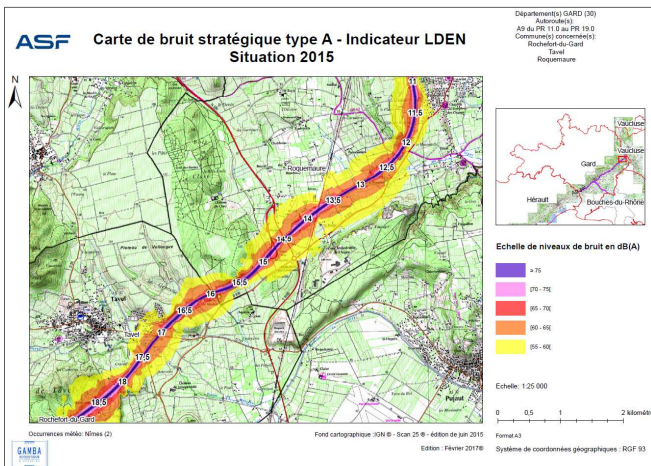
ASF

Carte de bruit stratégique type A - Indicateur LDEN
Situation 2015

Département(s) GARD (30)
Autoroute(s):
A9 du PR 11.0 au PR 19.0
Commune(s) concernée(s):
Rochefort-du-Gard
Tavel
Roquemaure

N

11
11.5
12
12.5
13
13.5
14
14.5
15
15.5
16
16.5
17
17.5
18
18.5

Roquemaure
Tavel
Rochefort-du-Gard
Pujaut

Vaucluse
Vaucluse
Gard
Hérault
Bouches-du-Rhône

Echelle de niveaux de bruit en dB(A)

≥ 75
[70 - 75[
[65 - 70[
[60 - 65[
[55 - 60[

Echelle: 1:25 000

0 0,5 1 2 kilomètres

Format A3

Système de coordonnées géographiques : RGF 93

Occurrences météo: Nîmes (2)

Fond cartographique : IGN ® - Scan 25 ® - édition de juin 2015

Edition : Février 2017®

GAMBA